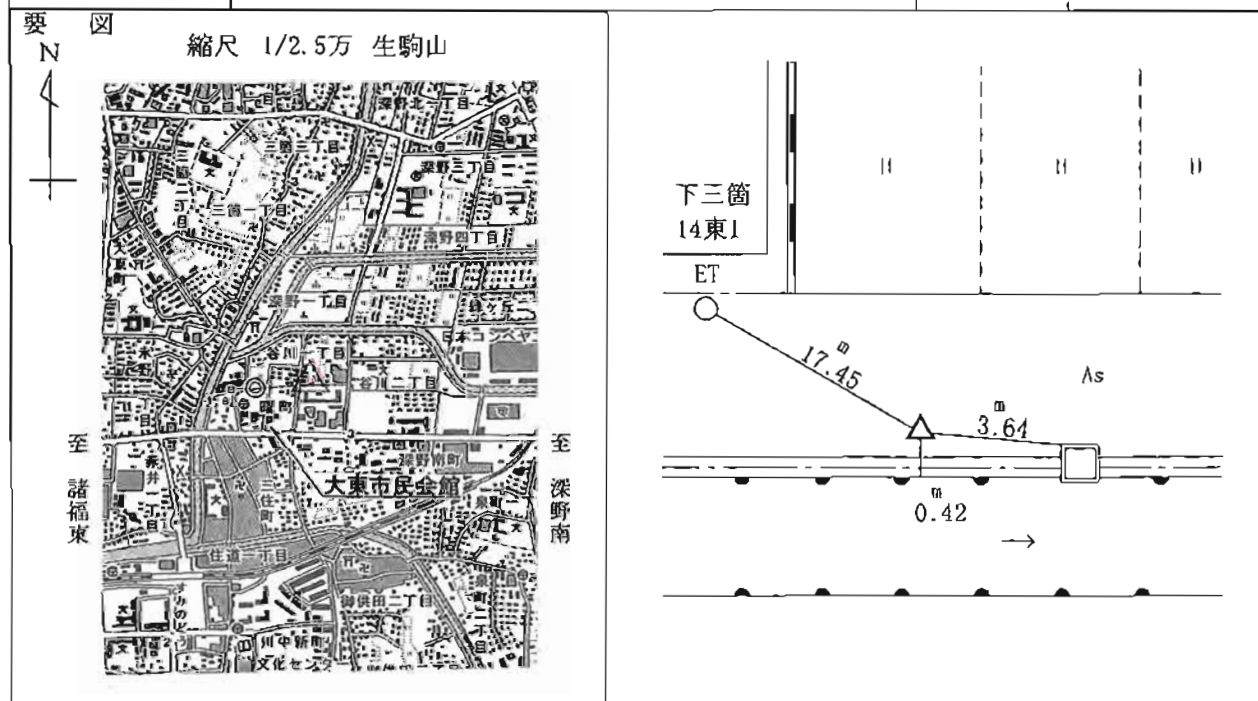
要図
N
縮尺 1/2.5万 生駒山

深野北一丁目
三箇三丁目
深野三丁目
三箇一丁目
深野四丁目
深野一丁目
日本コンベヤ
谷川一丁目
谷川二丁目
深野南町
大東市民会館
住道一丁目
御供田二丁目
川中新町
文化センタ

至 諸福東
至 深野南

下三箇
14東1
ET
$\overset{m}{17.45}$
As
$\overset{m}{3.64}$
$\overset{m}{0.42}$
→